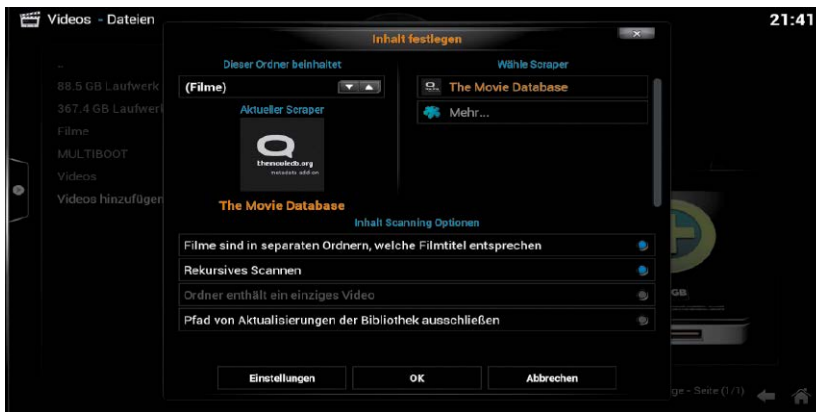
Videos - Dateien

21:41

..
88.5 GB Laufwerk
367.4 GB Laufwerk
Filme
MULTIBOOT
Videos
Videos hinzufügen

Inhalt festlegen

Dieser Ordner beinhaltet

(Filme)

Aktueller Scraper

themoviedb.org
metadata add-on

The Movie Database

Wähle Scraper

The Movie Database

Mehr...

Inhalt Scanning Optionen

Filme sind in separaten Ordnern, welche Filmtitel entsprechen

Rekursives Scannen

Ordner enthält ein einziges Video

Pfad von Aktualisierungen der Bibliothek ausschließen

Einstellungen

OK

Abbrechen

GB

ge - Seite (1/1)